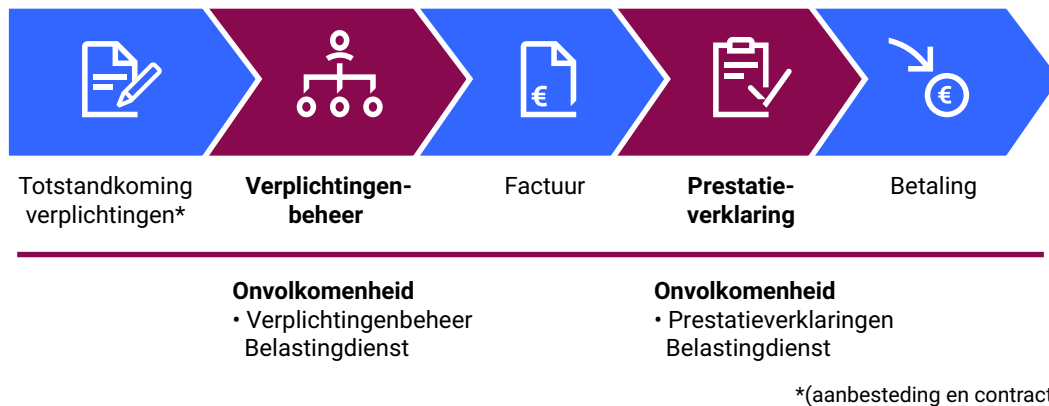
€

€

Totstandkoming verplichtingen*

**Verplichtingen-beheer**

Factuur

**Prestatie-verklaring**

Betaling

**Onvolkomenheid**
• Verplichtingenbeheer Belastingdienst

**Onvolkomenheid**
• Prestatieverklaringen Belastingdienst

*(aanbesteding en contract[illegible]